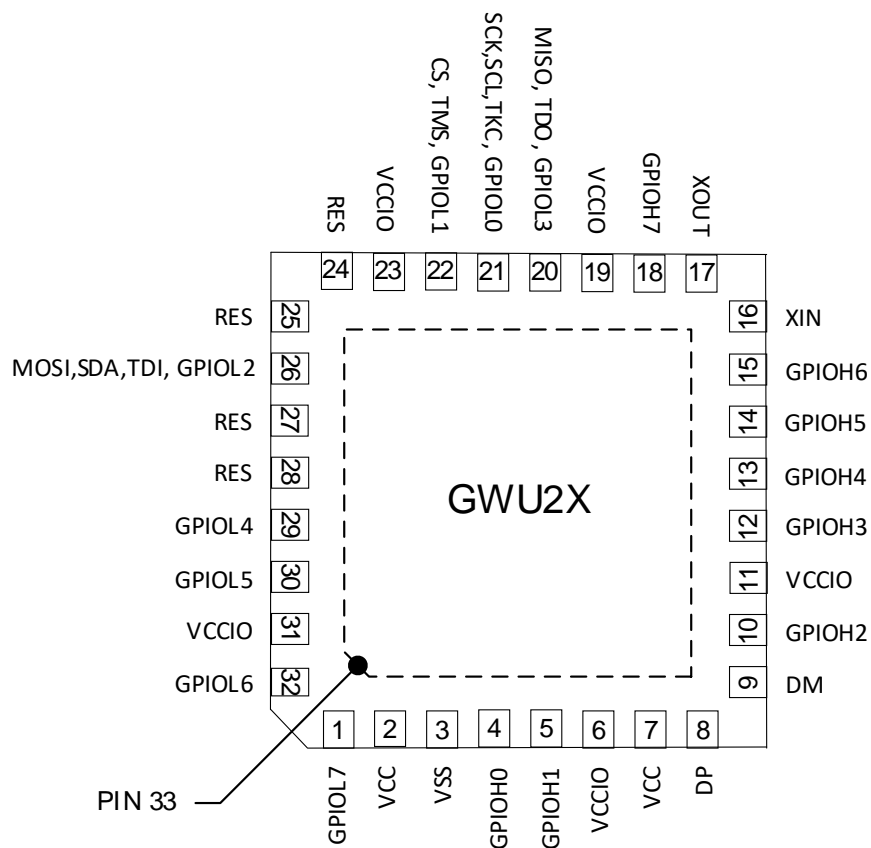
RES
24
VCCIO
23
CS, TMS, GPIOL1
22
SCK,SCL,TKC, GPIOL0
21
MISO, TDO, GPIOL3
20
VCCIO
19
GPIOH7
18
XOUT
17

RES 25
MOSI,SDA,TDI, GPIOL2 26
RES 27
RES 28
GPIOL4 29
GPIOL5 30
VCCIO 31
GPIOL6 32

16 XIN
15 GPIOH6
14 GPIOH5
13 GPIOH4
12 GPIOH3
11 VCCIO
10 GPIOH2
9 DM

GWU2X

1
GPIOL7
2
VCC
3
VSS
4
GPIOH0
5
GPIOH1
6
VCCIO
7
VCC
8
DP

PIN 33